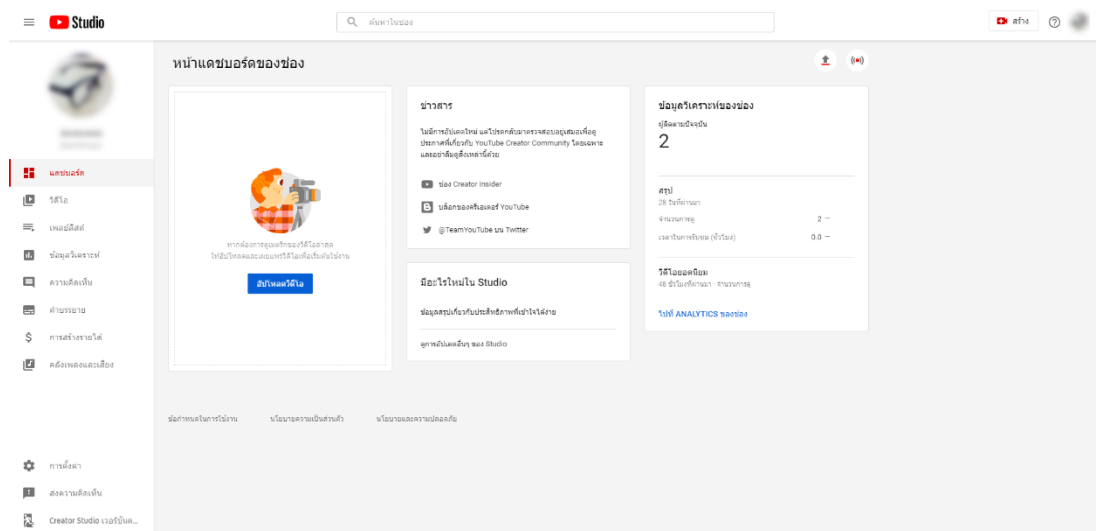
Studio

ค้นหาในช่อง

สร้าง

หน้าแดชบอร์ดของช่อง

แดชบอร์ด
วิดีโอ
เพลย์ลิสต์
ข้อมูลวิเคราะห์
ความคิดเห็น
คำบรรยาย
การสร้างรายได้
คลังเพลงและเสียง

การตั้งค่า
ส่งความคิดเห็น
Creator Studio เวอร์ชันค...

หากต้องการดูเมตริกของวิดีโอล่าสุด ให้อัปโหลดและเผยแพร่วิดีโอเพื่อเริ่มต้นใช้งาน

อัปโหลดวิดีโอ

ข่าวสาร

ไม่มีการอัปเดตใหม่ แต่โปรดกลับมาตรวจสอบอยู่เสมอเพื่อดูประกาศที่เกี่ยวกับ YouTube Creator Community โดยเฉพาะ และอย่าลืมดูสิ่งเหล่านี้ด้วย

ช่อง Creator Insider

บล็อกของครีเอเตอร์ YouTube

@TeamYouTube บน Twitter

มีอะไรใหม่ใน Studio

ข้อมูลสรุปเกี่ยวกับประสิทธิภาพที่เข้าใจได้ง่าย

ดูการอัปเดตอื่นๆ ของ Studio

ข้อมูลวิเคราะห์ของช่อง

ผู้ติดตามปัจจุบัน

2

สรุป

28 วันที่ผ่านมา

จำนวนการดู 2 —

เวลาในการรับชม (ชั่วโมง) 0.0 —

วิดีโอยอดนิยม

48 ชั่วโมงที่ผ่านมา · จำนวนการดู

ไปที่ ANALYTICS ของช่อง

ข้อกำหนดในการใช้งาน นโยบายความเป็นส่วนตัว นโยบายและความปลอดภัย